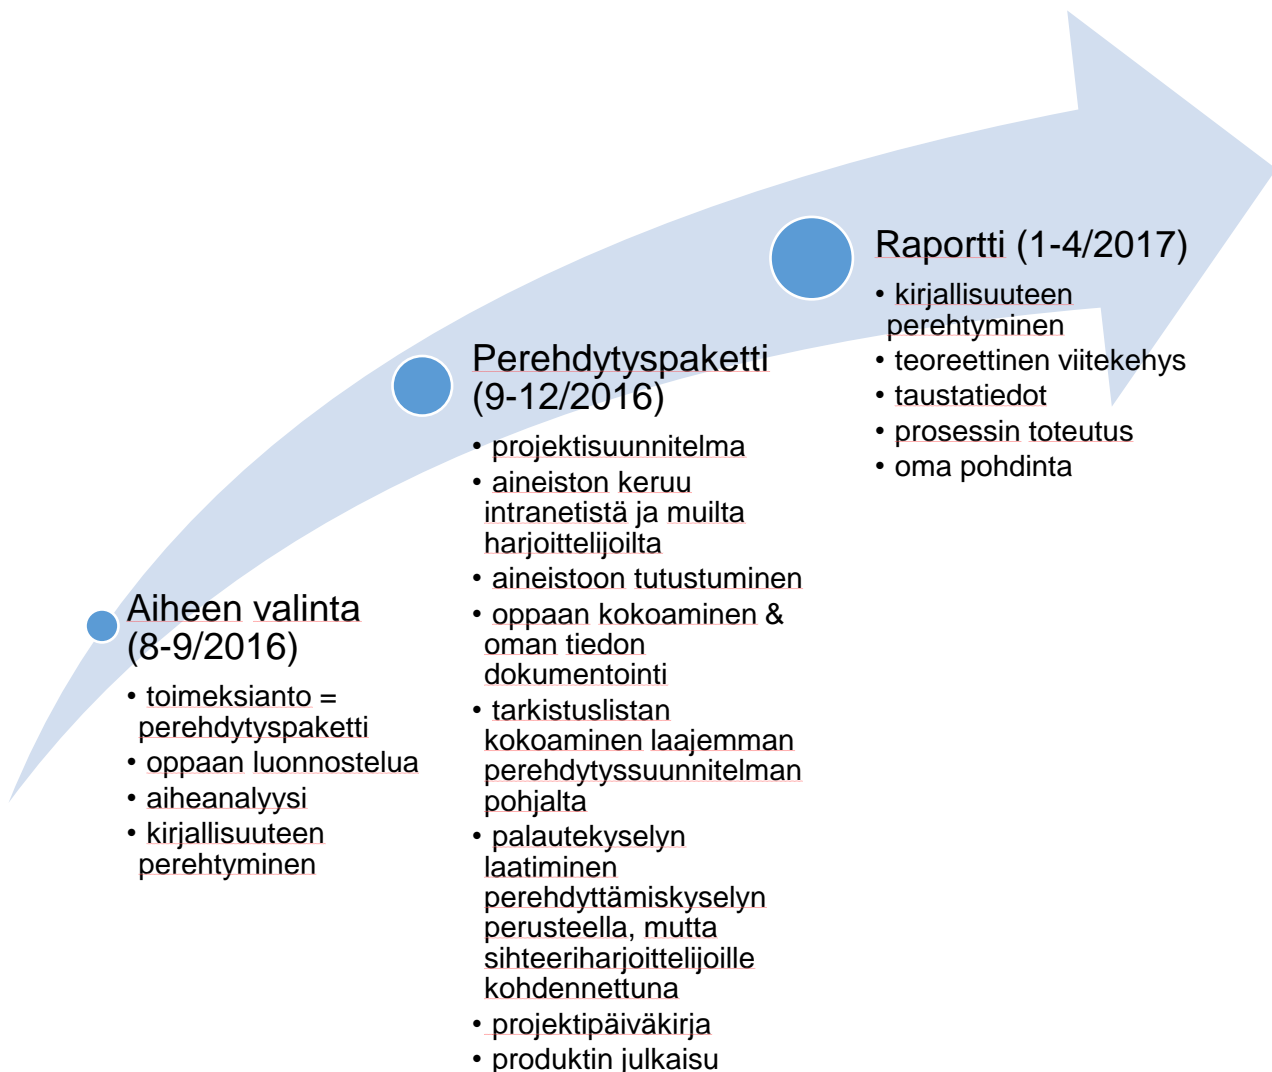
Aiheen valinta (8-9/2016)

- toimeksianto = perehdytyspaketti
- oppaan luonnostelua
- aiheanalyysi
- kirjallisuuteen perehtyminen

Perehdytyspaketti (9-12/2016)

- projektisuunnitelma
- aineiston keruu intranetistä ja muilta harjoittelijoilta
- aineistoon tutustuminen
- oppaan kokoaminen & oman tiedon dokumentointi
- tarkistuslistan kokoaminen laajemman perehdytyssuunnitelman pohjalta
- palautekyselyn laatiminen perehdyttämiskyselyn perusteella, mutta sihteeriharjoittelijoille kohdennettuna
- projektipäiväkirja
- produktin julkaisu

Raportti (1-4/2017)

- kirjallisuuteen perehtyminen
- teoreettinen viitekehys
- taustatiedot
- prosessin toteutus
- oma pohdinta